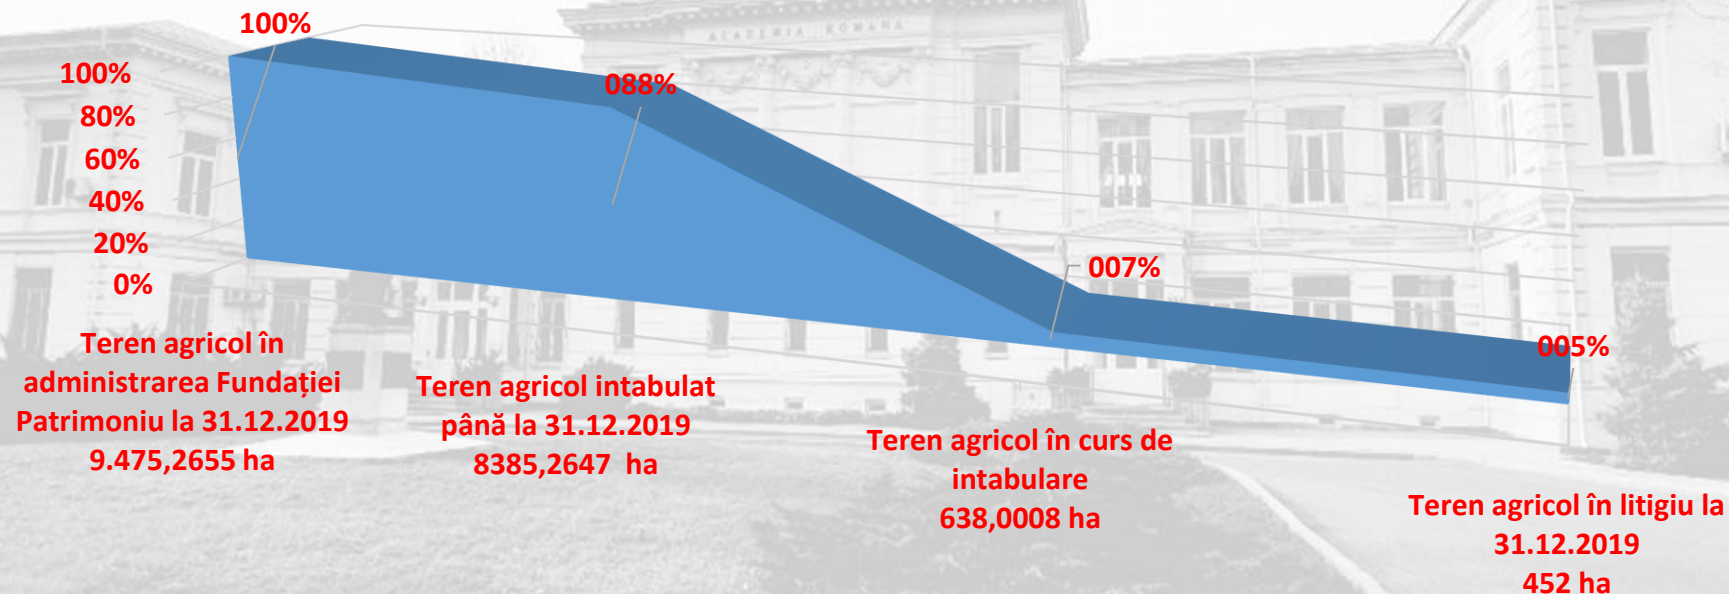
100%

100%
80%
60%
40%
20%
0%

088%

007%

005%

ACADEMIA ROMANA

Teren agricol în administrarea Fundației Patrimoniu la 31.12.2019
9.475,2655 ha

Teren agricol intabulat până la 31.12.2019
8385,2647 ha

Teren agricol în curs de intabulare
638,0008 ha

Teren agricol în litigiu la 31.12.2019
452 ha